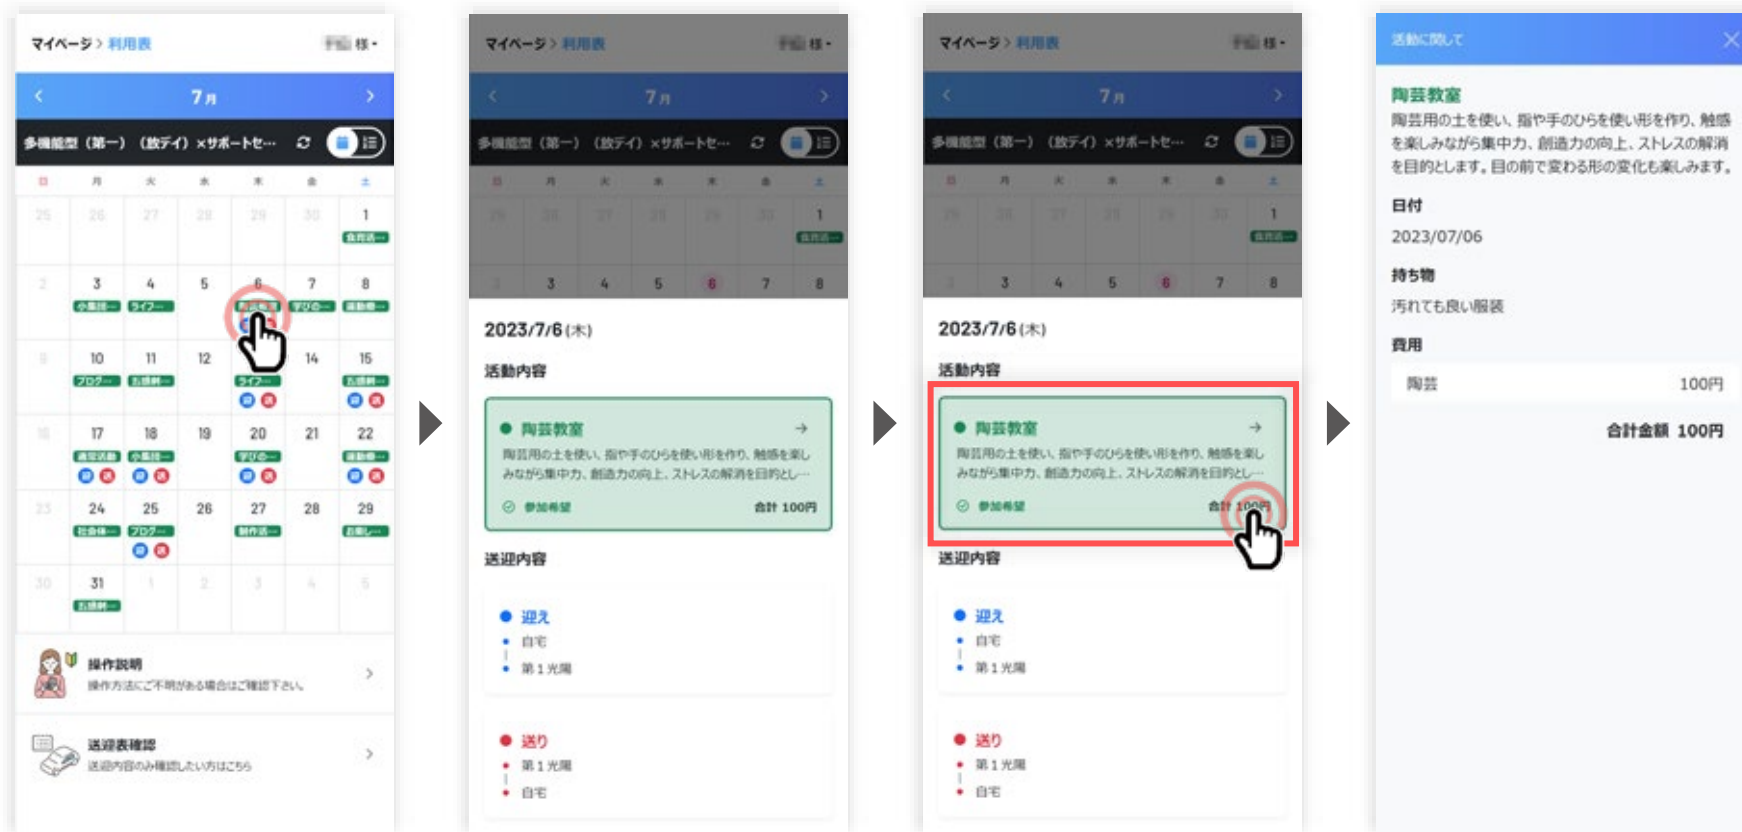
マイページ > 利用表 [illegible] 様

7月

多機能型（第一）（放デイ）×サポートセ…

日 月 火 水 木 金 土

25 26 27 28 29 30 1
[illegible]

2 3 4 5 6 7 8
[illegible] ライフ… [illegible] 学びの… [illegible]

9 10 11 12 13 14 15
ブログ… お習字… ライフ… お習字…

16 17 18 19 20 21 22
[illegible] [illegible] 学びの… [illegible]

23 24 25 26 27 28 29
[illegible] ブログ… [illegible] お楽し…

30 31 1 2 3 4 5
お習字…

操作説明
操作方法にご不明がある場合はご確認下さい。

送迎表確認
送迎内容のみ確認したい方はこちら

マイページ > 利用表 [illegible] 様

7月

多機能型（第一）（放デイ）×サポートセ…

2023/7/6(木)

活動内容

陶芸教室
陶芸用の土を使い、指や手のひらを使い形を作り、触感を楽しみながら集中力、創造力の向上、ストレスの解消を目的とし…

参加希望 合計 100円

送迎内容

迎え
自宅
第１光陽

送り
第１光陽
自宅

マイページ > 利用表 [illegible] 様

7月

多機能型（第一）（放デイ）×サポートセ…

2023/7/6(木)

活動内容

陶芸教室
陶芸用の土を使い、指や手のひらを使い形を作り、触感を楽しみながら集中力、創造力の向上、ストレスの解消を目的とし…

参加希望 合計 100円

送迎内容

迎え
自宅
第１光陽

送り
第１光陽
自宅

活動に関して

陶芸教室
陶芸用の土を使い、指や手のひらを使い形を作り、触感を楽しみながら集中力、創造力の向上、ストレスの解消を目的とします。目の前で変わる形の変化も楽しみます。

日付
2023/07/06

持ち物
汚れても良い服装

費用
陶芸 100円

合計金額 100円